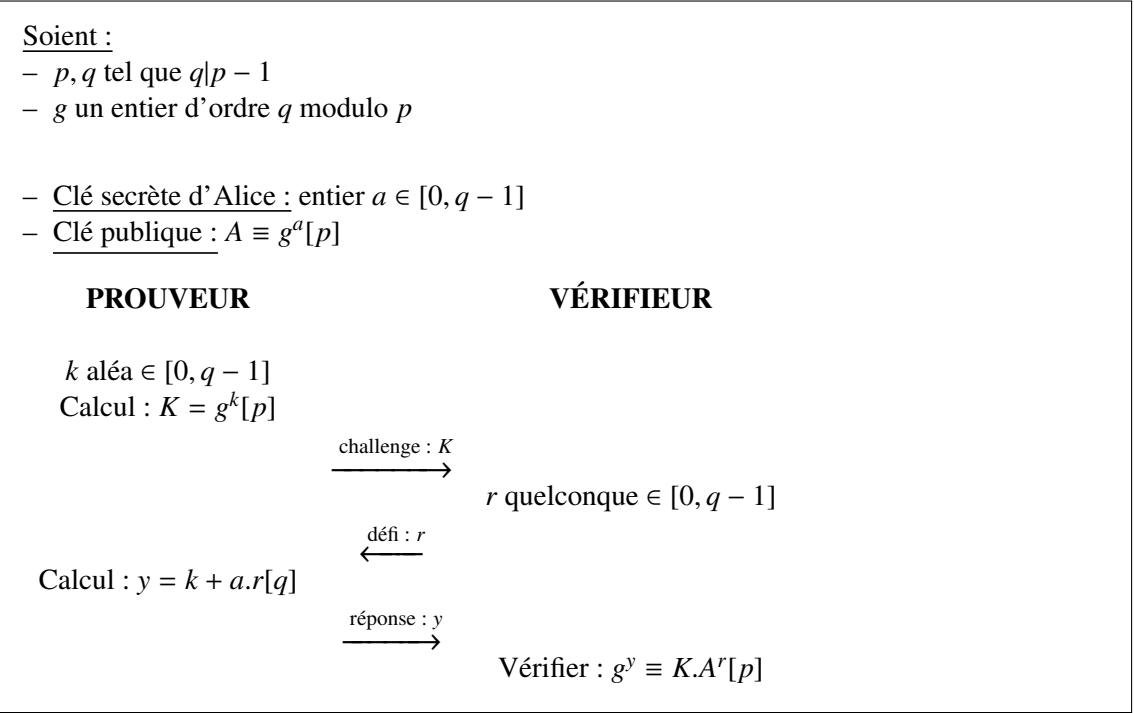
Soient :
– $p, q$ tel que $q|p-1$
– $g$ un entier d'ordre $q$ modulo $p$

– Clé secrète d'Alice : entier $a \in [0, q-1]$
– Clé publique : $A \equiv g^a[p]$

PROUVEUR

VÉRIFIEUR

$k$ aléa $\in [0, q-1]$
Calcul : $K = g^k[p]$

$\xrightarrow{\text{challenge : } K}$

$r$ quelconque $\in [0, q-1]$

$\xleftarrow{\text{défi : } r}$

Calcul : $y = k + a.r[q]$

$\xrightarrow{\text{réponse : } y}$

Vérifier : $g^y \equiv K.A^r[p]$